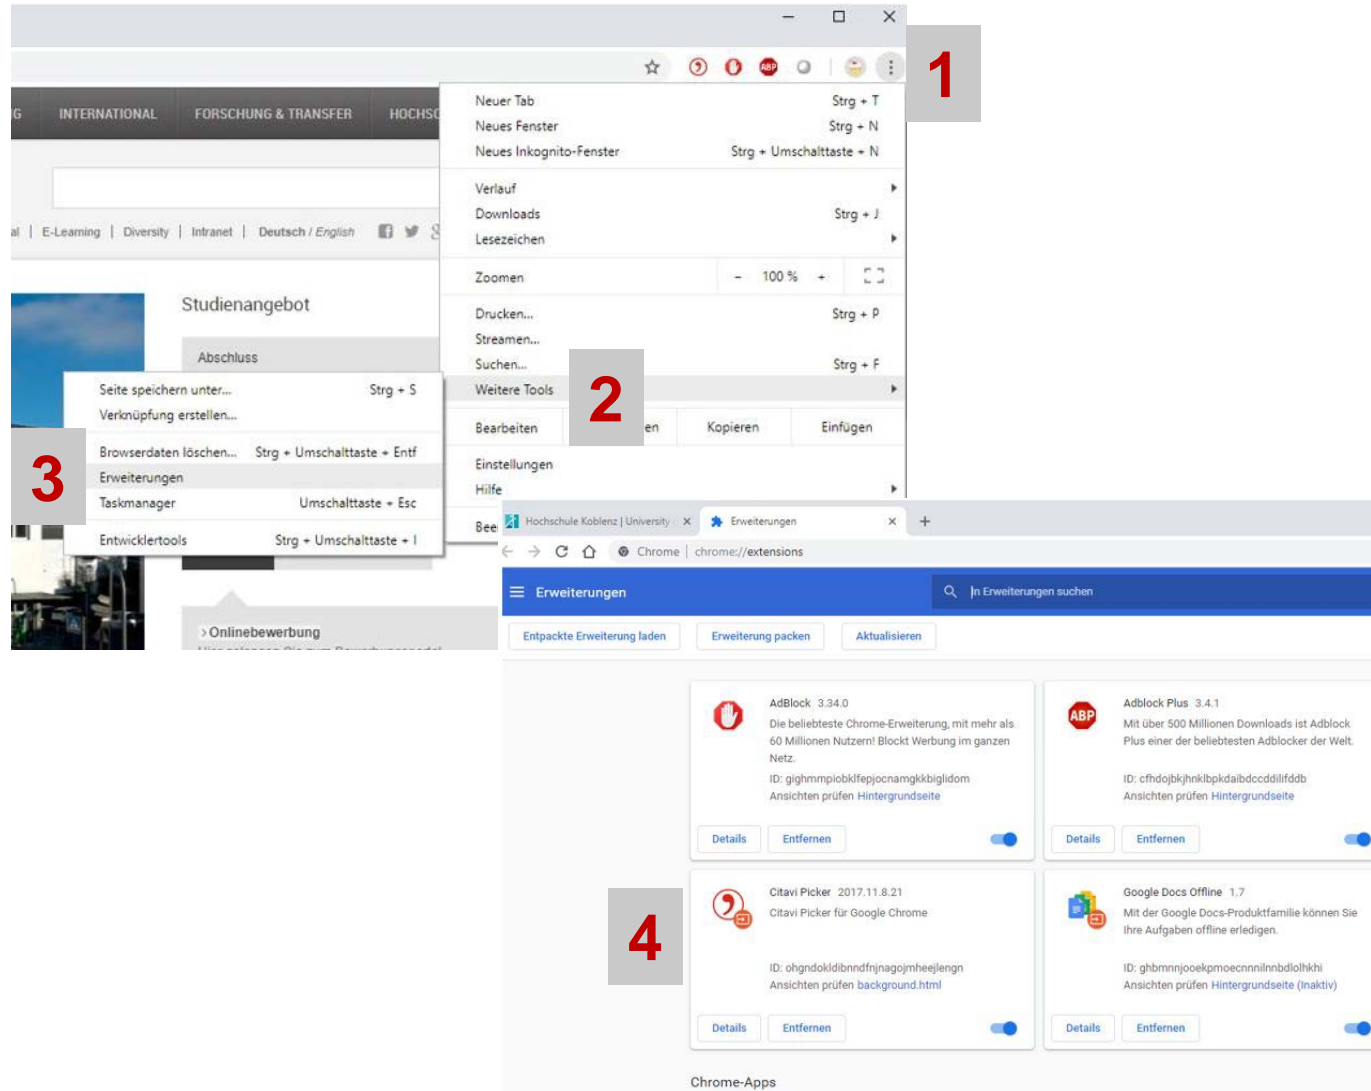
1

G INTERNATIONAL FORSCHUNG & TRANSFER HOCHSC

al | E-Learning | Diversity | Intranet | Deutsch / English

Studienangebot

Abschluss

Neuer Tab Strg + T
Neues Fenster Strg + N
Neues Inkognito-Fenster Strg + Umschalttaste + N
Verlauf
Downloads Strg + J
Lesezeichen
Zoomen – 100 % +
Drucken... Strg + P
Streamen...
Suchen... Strg + F
Weitere Tools
Bearbeiten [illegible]en Kopieren Einfügen
Einstellungen
Hilfe
Bee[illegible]

2

Seite speichern unter... Strg + S
Verknüpfung erstellen...
Browserdaten löschen... Strg + Umschalttaste + Entf
Erweiterungen
Taskmanager Umschalttaste + Esc
Entwicklertools Strg + Umschalttaste + I

3

Onlinebewerbung

Hochschule Koblenz | University × Erweiterungen × +

Chrome | chrome://extensions

Erweiterungen

In Erweiterungen suchen

Entpackte Erweiterung laden Erweiterung packen Aktualisieren

AdBlock 3.34.0
Die beliebteste Chrome-Erweiterung, mit mehr als 60 Millionen Nutzern! Blockt Werbung im ganzen Netz.
ID: gighmmpiobklfepjocnamgkkbiglidom
Ansichten prüfen Hintergrundseite
Details Entfernen

Adblock Plus 3.4.1
Mit über 500 Millionen Downloads ist Adblock Plus einer der beliebtesten Adblocker der Welt.
ID: cfhdojbkjhnklbpkdaibdccddilifddb
Ansichten prüfen Hintergrundseite
Details Entfernen

4

Citavi Picker 2017.11.8.21
Citavi Picker für Google Chrome
ID: ohgndokldibnndfnjnagojmheejlengn
Ansichten prüfen background.html
Details Entfernen

Google Docs Offline 1.7
Mit der Google Docs-Produktfamilie können Sie Ihre Aufgaben offline erledigen.
ID: ghbmnnjooekpmoecnnnilnnbdlolhkhi
Ansichten prüfen Hintergrundseite (Inaktiv)
Details Entfernen

Chrome-Apps